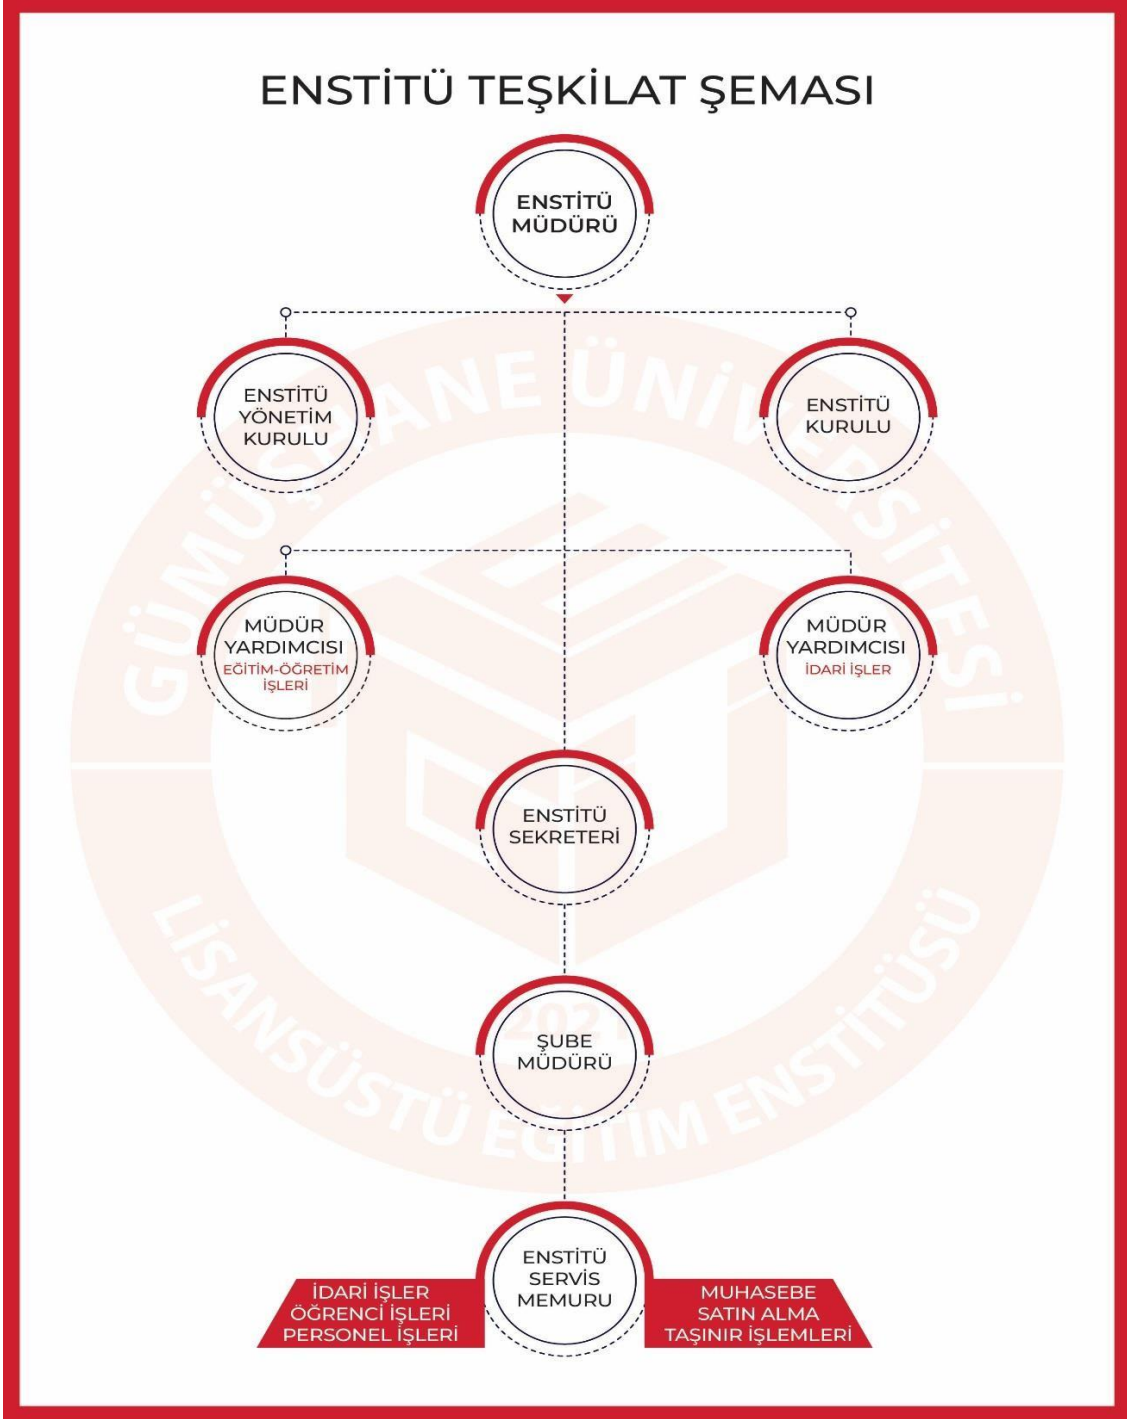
ENSTİTÜ TEŞKİLAT ŞEMASI

ENSTİTÜ MÜDÜRÜ

ENSTİTÜ YÖNETİM KURULU

ENSTİTÜ KURULU

MÜDÜR YARDIMCISI
EĞİTİM-ÖĞRETİM İŞLERİ

MÜDÜR YARDIMCISI
İDARİ İŞLER

ENSTİTÜ SEKRETERİ

ŞUBE MÜDÜRÜ

ENSTİTÜ SERVİS MEMURU

İDARİ İŞLER
ÖĞRENCİ İŞLERİ
PERSONEL İŞLERİ

MUHASEBE
SATIN ALMA
TAŞINIR İŞLEMLERİ

GÜMÜŞHANE ÜNİVERSİTESİ
LİSANSÜSTÜ EĞİTİM ENSTİTÜSÜ
2024